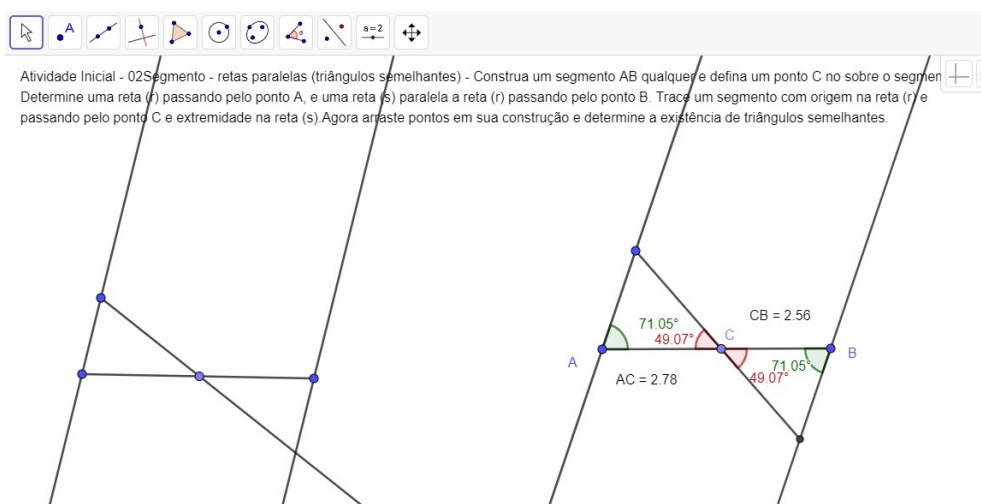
a=2

Atividade Inicial - 02Segmento - retas paralelas (triângulos semelhantes) - Construa um segmento AB qualquer e defina um ponto C no sobre o segmen Determine uma reta (r) passando pelo ponto A, e uma reta (s) paralela a reta (r) passando pelo ponto B. Trace um segmento com origem na reta (r) e passando pelo ponto C e extremidade na reta (s).Agora arraste pontos em sua construção e determine a existência de triângulos semelhantes.

71.05°
49.07°
C
CB = 2.56
A
B
71.05°
49.07°
AC = 2.78